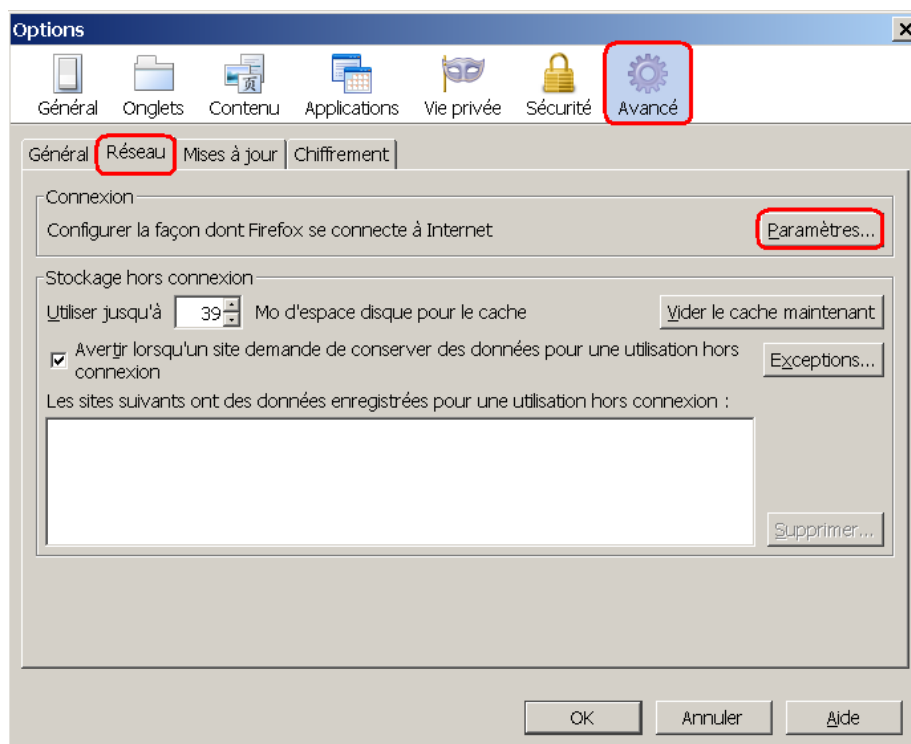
Options

X

Général Onglets Contenu Applications Vie privée Sécurité Avancé

Général Réseau Mises à jour Chiffrement

Connexion

Configurer la façon dont Firefox se connecte à Internet

Paramètres...

Stockage hors connexion

Utiliser jusqu'à 39 Mo d'espace disque pour le cache

Vider le cache maintenant

Avertir lorsqu'un site demande de conserver des données pour une utilisation hors connexion

Exceptions...

Les sites suivants ont des données enregistrées pour une utilisation hors connexion :

Supprimer...

OK Annuler Aide